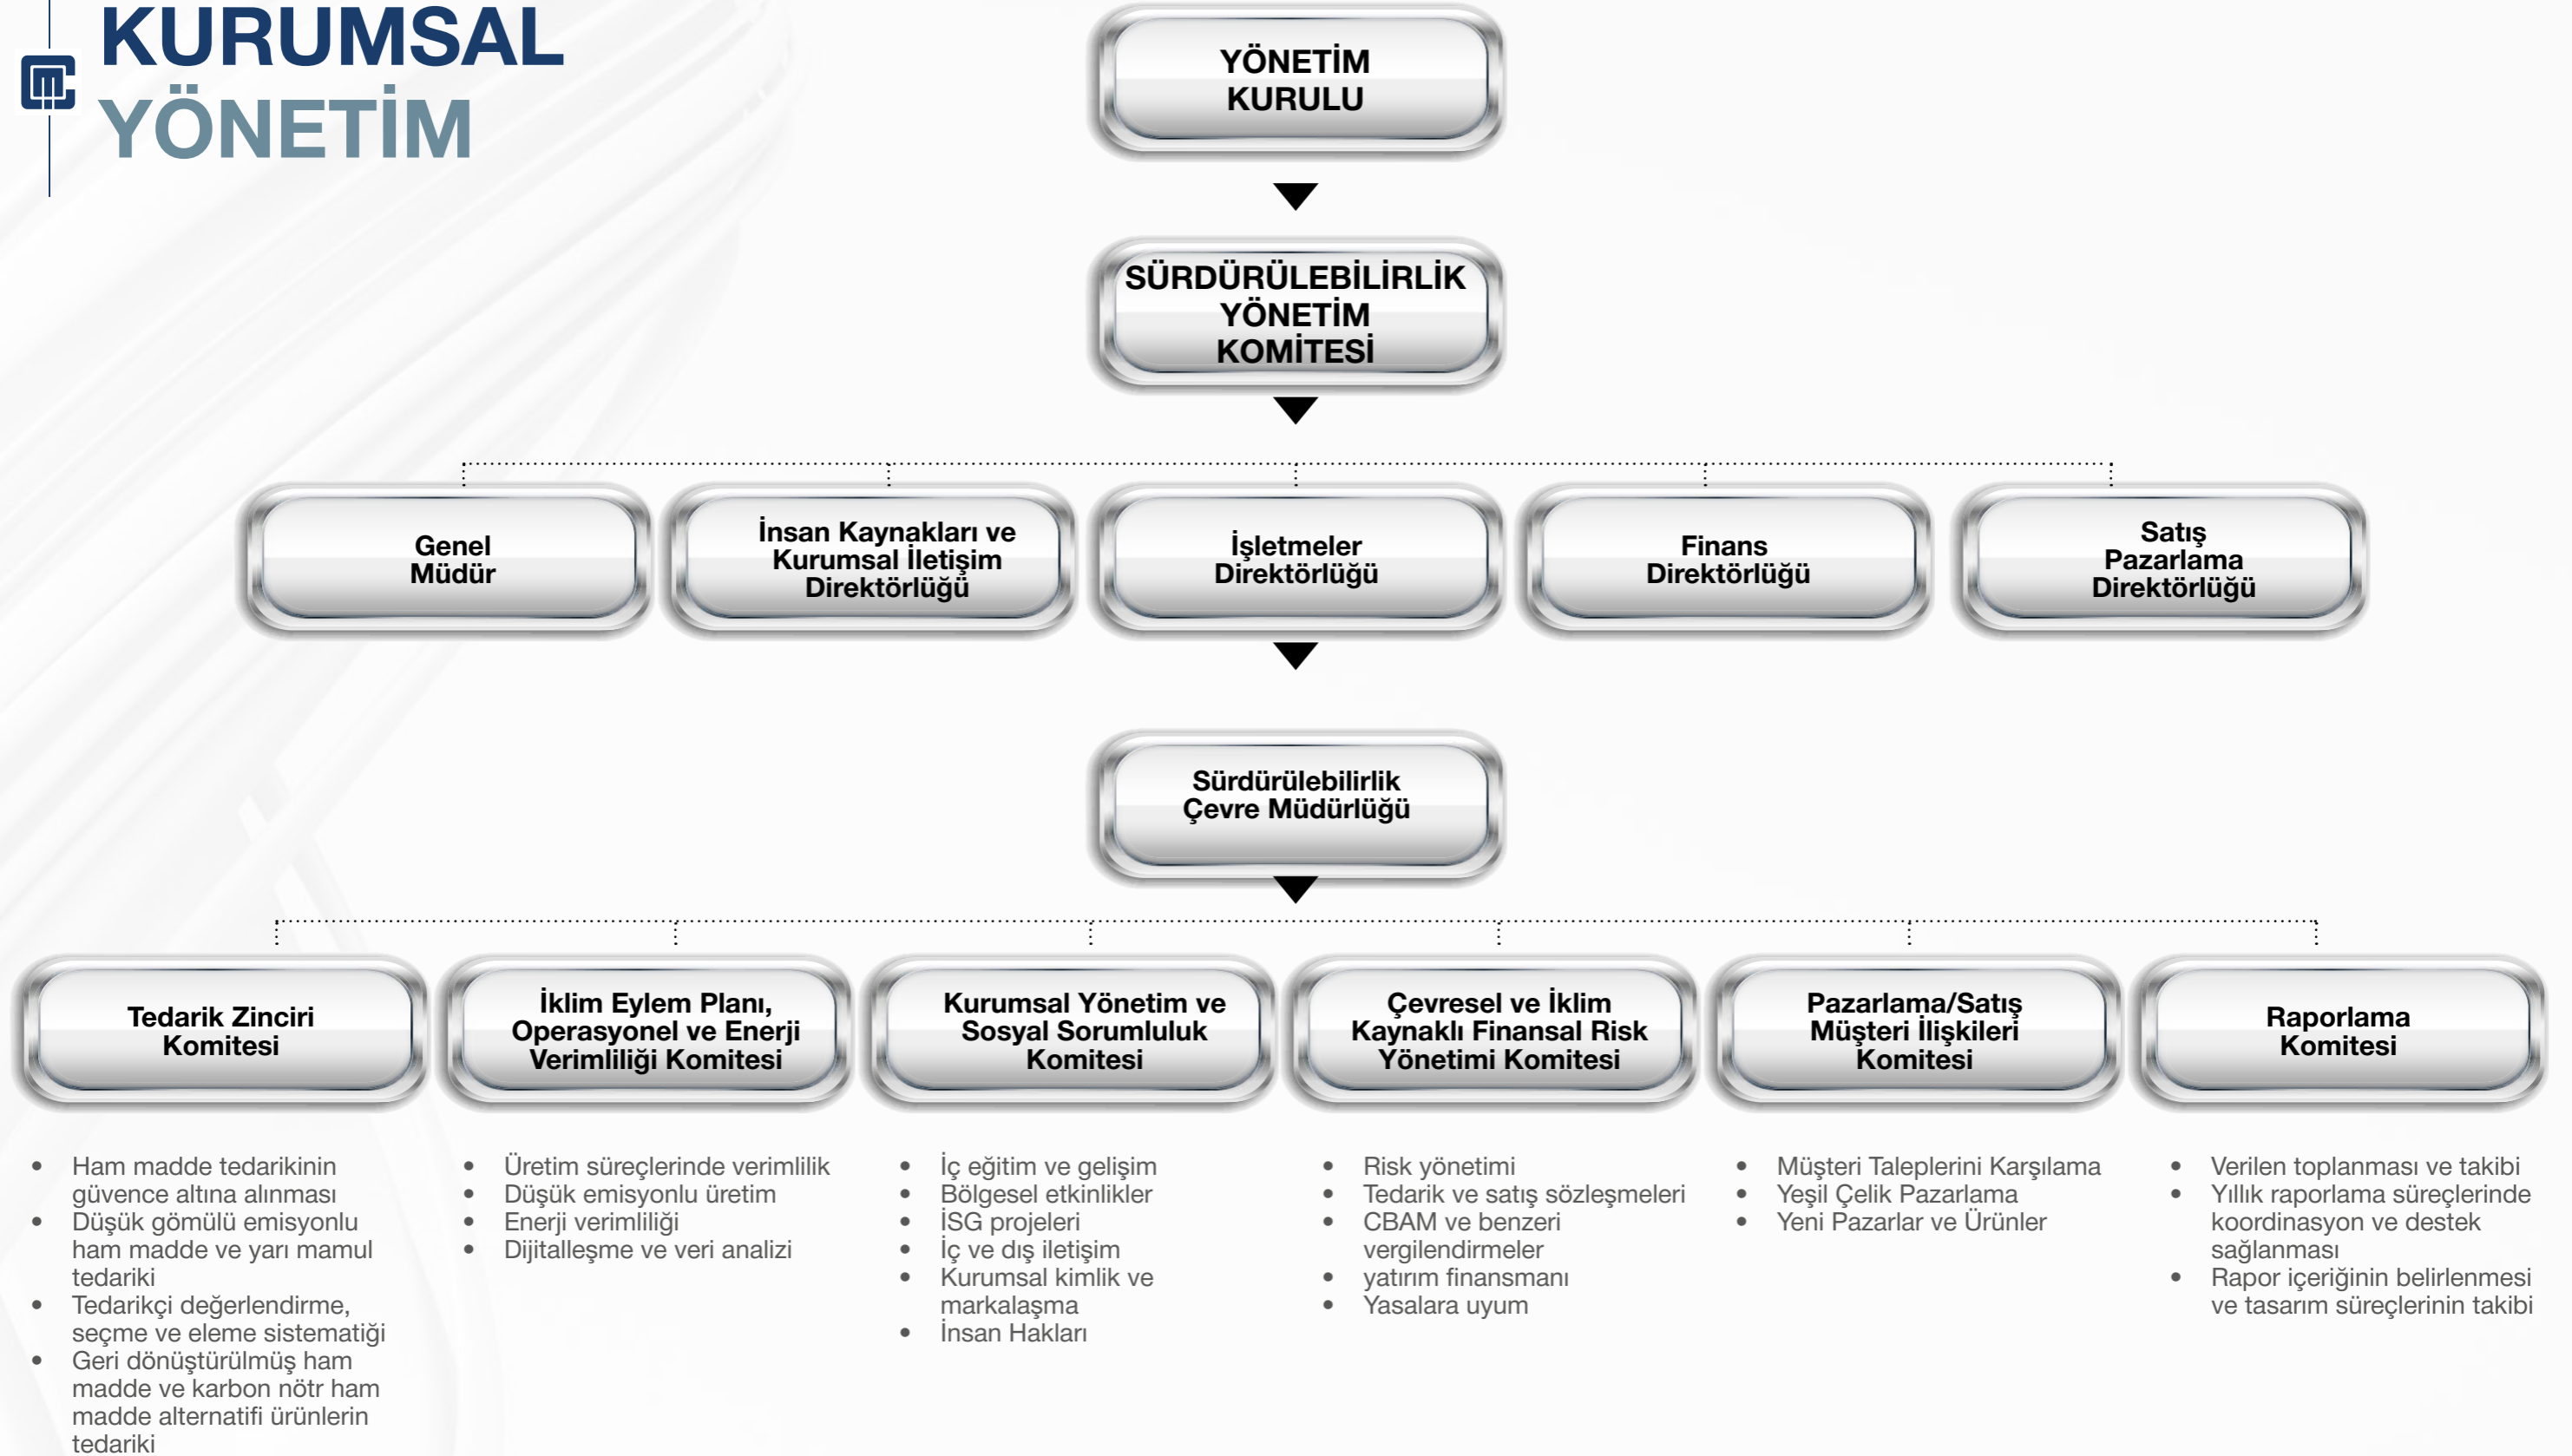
KURUMSAL YÖNETİM

YÖNETİM KURULU

SÜRDÜRÜLEBİLİRLİK YÖNETİM KOMİTESİ

Genel Müdür

İnsan Kaynakları ve Kurumsal İletişim Direktörlüğü

İşletmeler Direktörlüğü

Finans Direktörlüğü

Satış Pazarlama Direktörlüğü

Sürdürülebilirlik Çevre Müdürlüğü

Tedarik Zinciri Komitesi

- Ham madde tedarikinin güvence altına alınması
- Düşük gömülü emisyonlu ham madde ve yarı mamul tedariki
- Tedarikçi değerlendirme, seçme ve eleme sistematiği
- Geri dönüştürülmüş ham madde ve karbon nötr ham madde alternatifi ürünlerin tedariki

İklim Eylem Planı, Operasyonel ve Enerji Verimliliği Komitesi

- Üretim süreçlerinde verimlilik
- Düşük emisyonlu üretim
- Enerji verimliliği
- Dijitalleşme ve veri analizi

Kurumsal Yönetim ve Sosyal Sorumluluk Komitesi

- İç eğitim ve gelişim
- Bölgesel etkinlikler
- İSG projeleri
- İç ve dış iletişim
- Kurumsal kimlik ve markalaşma
- İnsan Hakları

Çevresel ve İklim Kaynaklı Finansal Risk Yönetimi Komitesi

- Risk yönetimi
- Tedarik ve satış sözleşmeleri
- CBAM ve benzeri vergilendirmeler
- yatırım finansmanı
- Yasalara uyum

Pazarlama/Satış Müşteri İlişkileri Komitesi

- Müşteri Taleplerini Karşılama
- Yeşil Çelik Pazarlama
- Yeni Pazarlar ve Ürünler

Raporlama Komitesi

- Verilen toplanması ve takibi
- Yıllık raporlama süreçlerinde koordinasyon ve destek sağlanması
- Rapor içeriğinin belirlenmesi ve tasarım süreçlerinin takibi